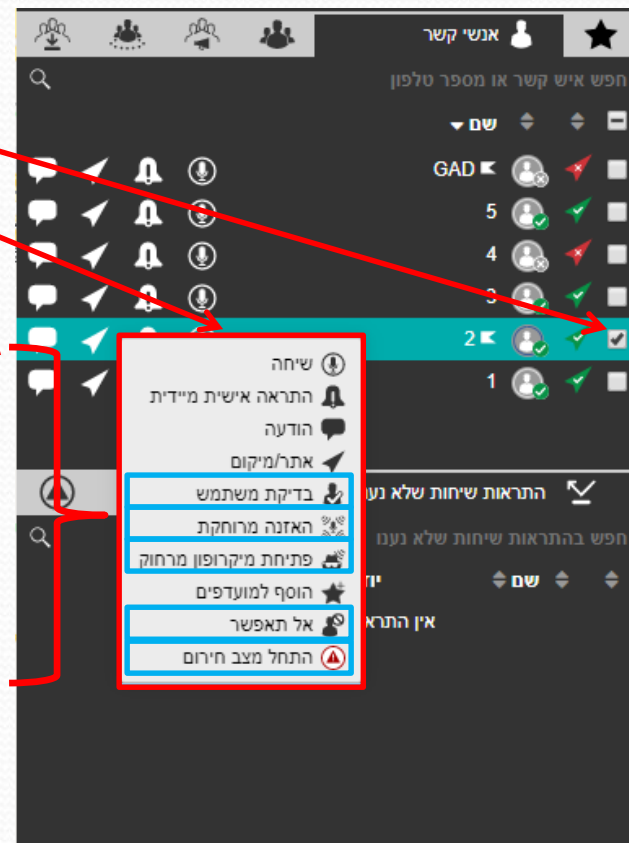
אנשי קשר

חפש איש קשר או מספר טלפון

שם

GAD

5

4

3

2

1

שיחה

התראה אישית מיידית

הודעה

אתר/מיקום

בדיקת משתמש

האזנה מרוחקת

פתיחת מיקרופון מרחוק

הוסף למועדפים

אל תאפשר

התחל מצב חירום

התראות שיחות שלא נע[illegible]

חפש בהתראות שיחות שלא נענ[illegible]

שם

יו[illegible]

אין התרא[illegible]